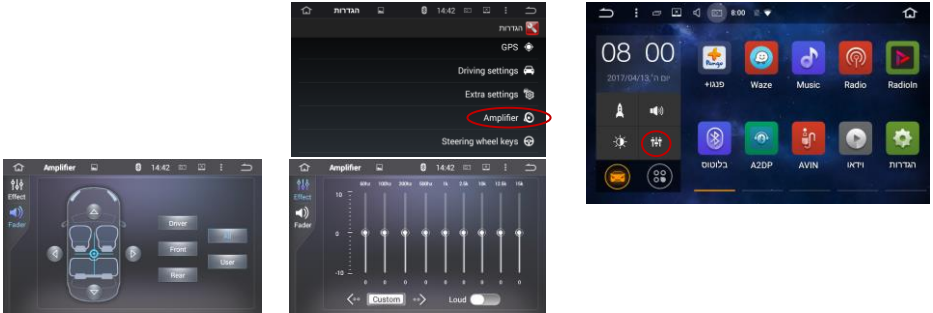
הגדרות 14:42

הגדרות

GPS

Driving settings

Extra settings

Amplifier

Steering wheel keys

08 00

2017/04/13 יום ה'

8:00

פנגו+

Waze

Music

Radio

RadioIn

בלוטוס

A2DP

AVIN

וידאו

הגדרות

Amplifier 14:42

Effect

Fader

Driver

Front

Rear

User

Amplifier 14:42

Effect

Fader

10

0

-10

60hz 100hz 200hz 500hz 1k 2.5k 10k 12.5k 15k

0 0 0 0 0 0 0 0 0

Custom

Loud